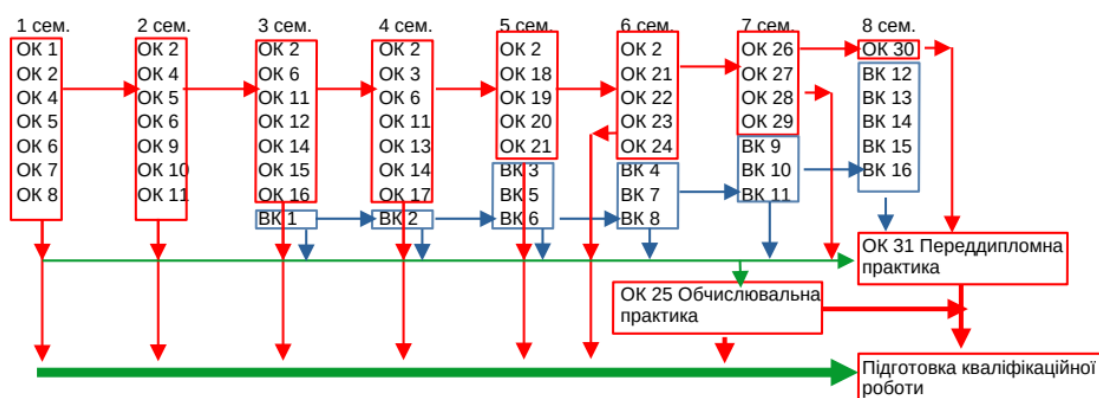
1 сем.
ОК 1
ОК 2
ОК 4
ОК 5
ОК 6
ОК 7
ОК 8

2 сем.
ОК 2
ОК 4
ОК 5
ОК 6
ОК 9
ОК 10
ОК 11

3 сем.
ОК 2
ОК 6
ОК 11
ОК 12
ОК 14
ОК 15
ОК 16
ВК 1

4 сем.
ОК 2
ОК 3
ОК 6
ОК 11
ОК 13
ОК 14
ОК 17
ВК 2

5 сем.
ОК 2
ОК 18
ОК 19
ОК 20
ОК 21
ВК 3
ВК 5
ВК 6

6 сем.
ОК 2
ОК 21
ОК 22
ОК 23
ОК 24
ВК 4
ВК 7
ВК 8

7 сем.
ОК 26
ОК 27
ОК 28
ОК 29
ВК 9
ВК 10
ВК 11

8 сем.
ОК 30
ВК 12
ВК 13
ВК 14
ВК 15
ВК 16

ОК 31 Переддипломна практика

ОК 25 Обчислювальна практика

Підготовка кваліфікаційної роботи